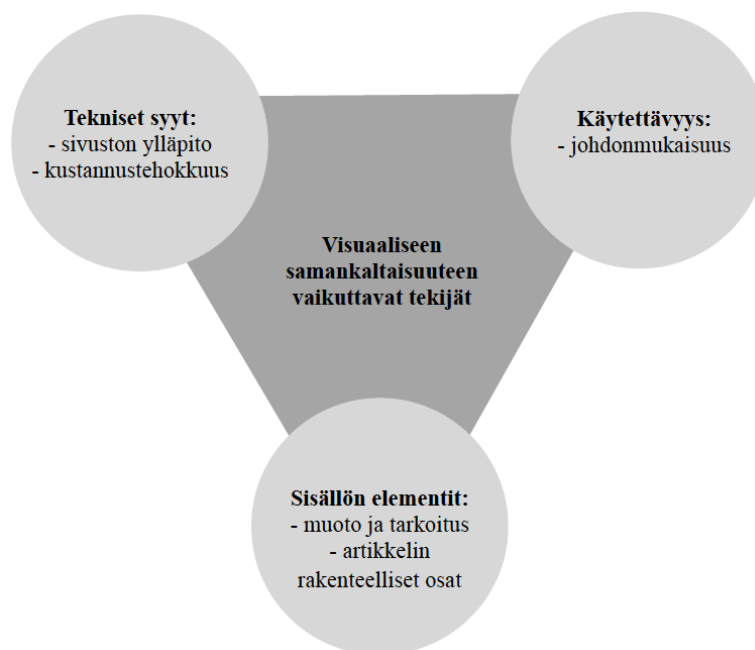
Tekniset syyt:
- sivuston ylläpito
- kustannustehokkuus

Käytettävyys:
- johdonmukaisuus

Visuaaliseen samankaltaisuuteen vaikuttavat tekijät

Sisällön elementit:
- muoto ja tarkoitus
- artikkelin rakenteelliset osat